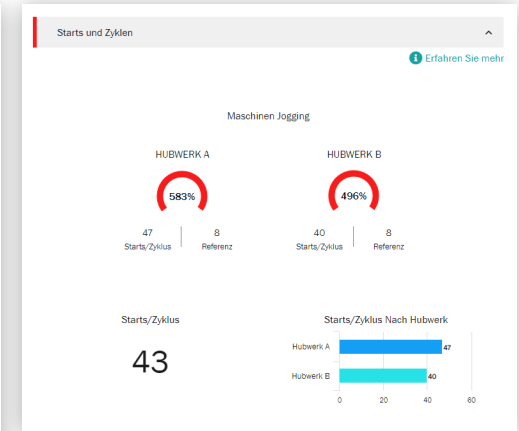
Starts und Zyklen

Erfahren Sie mehr

Maschinen Jogging

HUBWERK A

583%

47
Starts/Zyklus

8
Referenz

HUBWERK B

496%

40
Starts/Zyklus

8
Referenz

Starts/Zyklus

43

Starts/Zyklus Nach Hubwerk

Hubwerk A 47

Hubwerk B 40

0 20 40 60